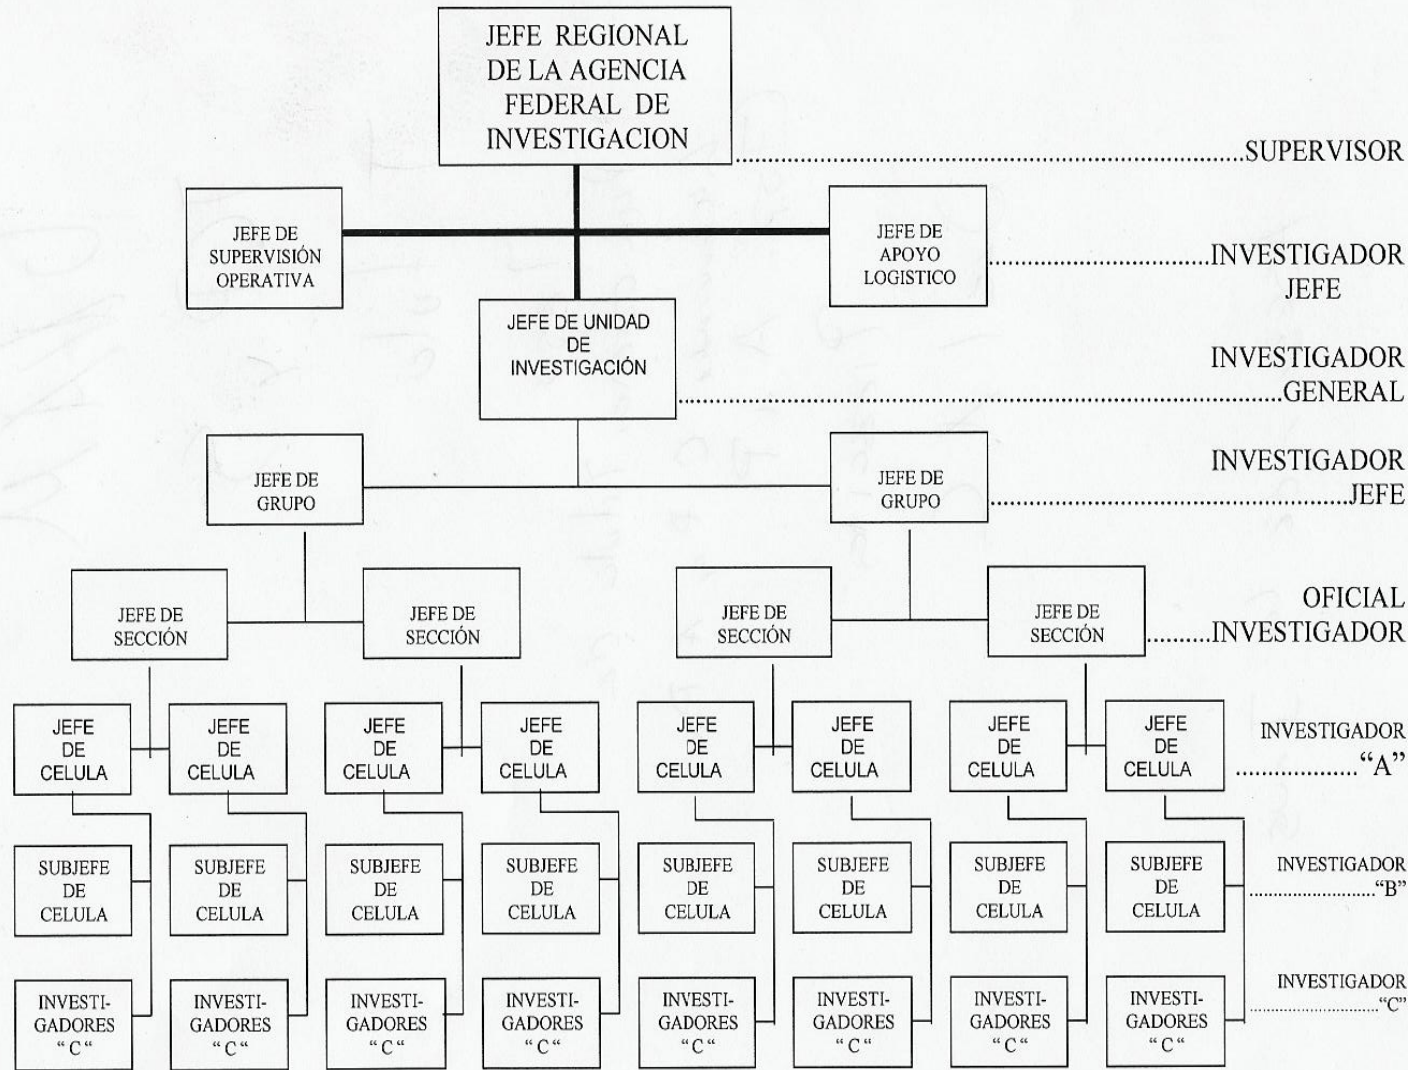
JEFE REGIONAL DE LA AGENCIA FEDERAL DE INVESTIGACION

.......SUPERVISOR

JEFE DE SUPERVISIÓN OPERATIVA

JEFE DE APOYO LOGISTICO

.......INVESTIGADOR JEFE

JEFE DE UNIDAD DE INVESTIGACIÓN

INVESTIGADOR .......GENERAL

JEFE DE GRUPO

JEFE DE GRUPO

INVESTIGADOR .......JEFE

JEFE DE SECCIÓN

JEFE DE SECCIÓN

JEFE DE SECCIÓN

JEFE DE SECCIÓN

OFICIAL .......INVESTIGADOR

JEFE DE CELULA

JEFE DE CELULA

JEFE DE CELULA

JEFE DE CELULA

JEFE DE CELULA

JEFE DE CELULA

JEFE DE CELULA

JEFE DE CELULA

INVESTIGADOR ....... "A"

SUBJEFE DE CELULA

SUBJEFE DE CELULA

SUBJEFE DE CELULA

SUBJEFE DE CELULA

SUBJEFE DE CELULA

SUBJEFE DE CELULA

SUBJEFE DE CELULA

SUBJEFE DE CELULA

INVESTIGADOR ......."B"

INVESTIGADORES "C"

INVESTIGADORES "C"

INVESTIGADORES "C"

INVESTIGADORES "C"

INVESTIGADORES "C"

INVESTIGADORES "C"

INVESTIGADORES "C"

INVESTIGADORES "C"

INVESTIGADOR ......."C"